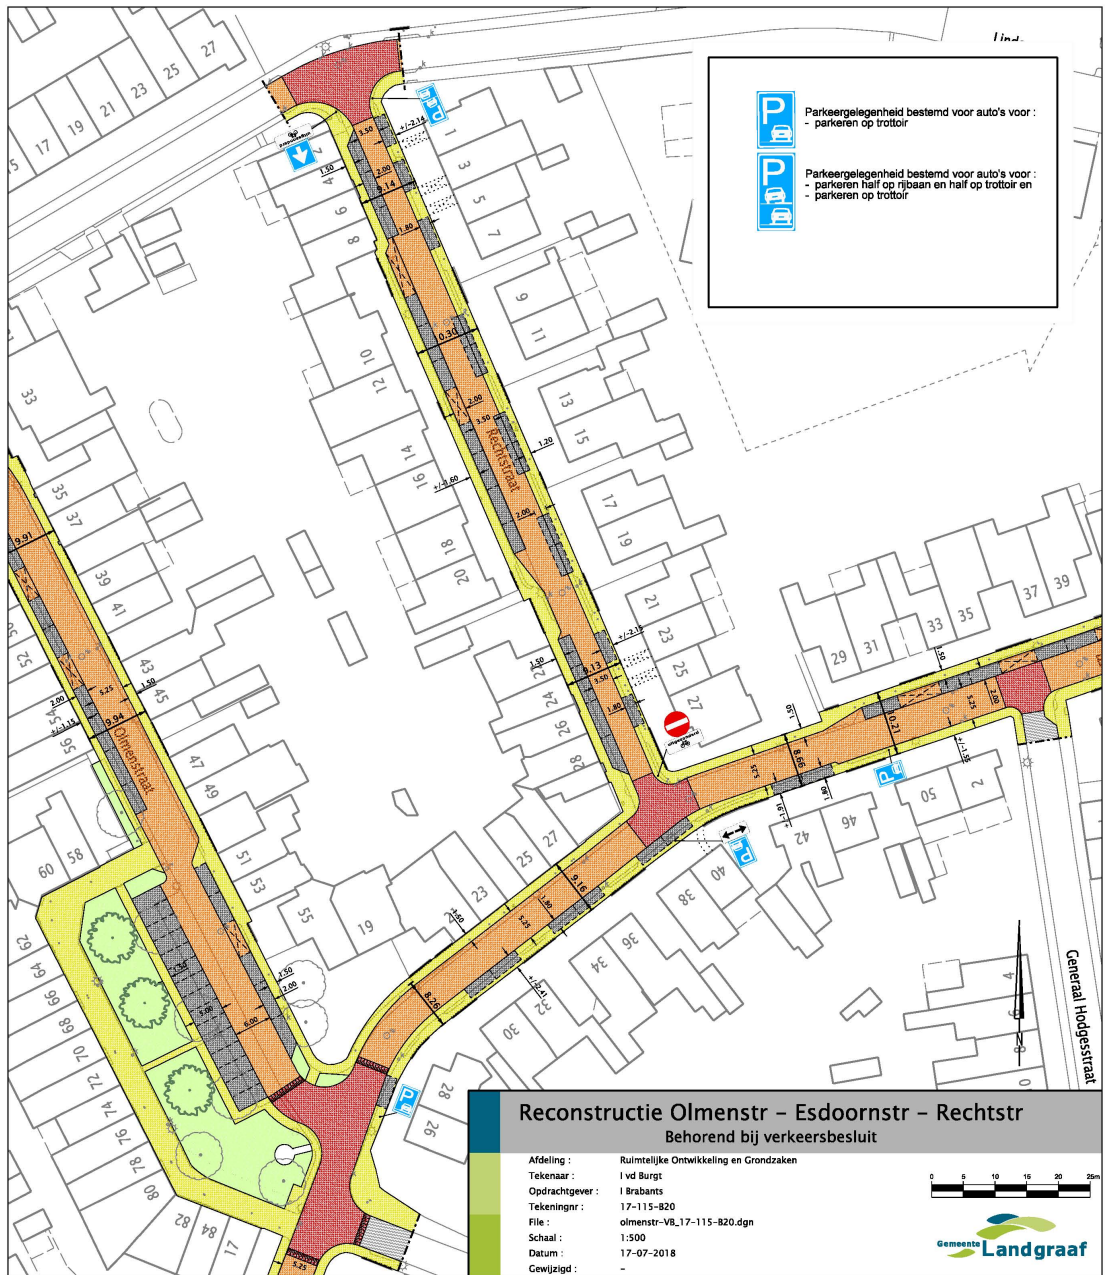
Lind

Parkeergelegenheid bestemd voor auto's voor :
- parkeren op trottoir

Parkeergelegenheid bestemd voor auto's voor :
- parkeren half op rijbaan en half op trottoir en
- parkeren op trottoir

27 25 23 21 19 17 15
1 3 5 7 9 11 13 15 17 19 21 23 25 27
2 4 6 8 10 12 14 16 18 20 22 24 26 28
33 35 37 39 41 43 45 47 49 51 53 55 19 23 25 27
29 31 33 35 37 39
50 2 42 46 40 38 36 34 30 32 28 26
52 54 56 58 60 62 64 66 68 70 72 74 76 78 80 82 84 17

Rechtstraat
Olmenstraat
Generaal Hodgesstraat

3.50 2.00 2.14 1.50 1.80 0.30 2.00 3.50 1.20 2.00 1.50 2.13 3.50 1.80 9.91 2.00 5.25 1.50 9.94 8.66 1.80 9.16 5.25 8.26 1.50 2.00 6.00 3.00 5.25 0.21 2.00 1.50
+/-2.14 +/-0.60 +/-2.15 +/-1.15 +/-1.55 +/-1.61 +/-2.41 +/-1.60

Reconstructie Olmenstr - Esdoornstr - Rechtstr
Behorend bij verkeersbesluit

| | |
|---|---|
| Afdeling : | Ruimtelijke Ontwikkeling en Grondzaken |
| Tekenaar : | I vd Burgt |
| Opdrachtgever : | I Brabants |
| Tekeningnr : | 17-115-B20 |
| File : | olmenstr-VB_17-115-B20.dgn |
| Schaal : | 1:500 |
| Datum : | 17-07-2018 |
| Gewijzigd : | - |

0 5 10 15 20 25m

Gemeente Landgraaf